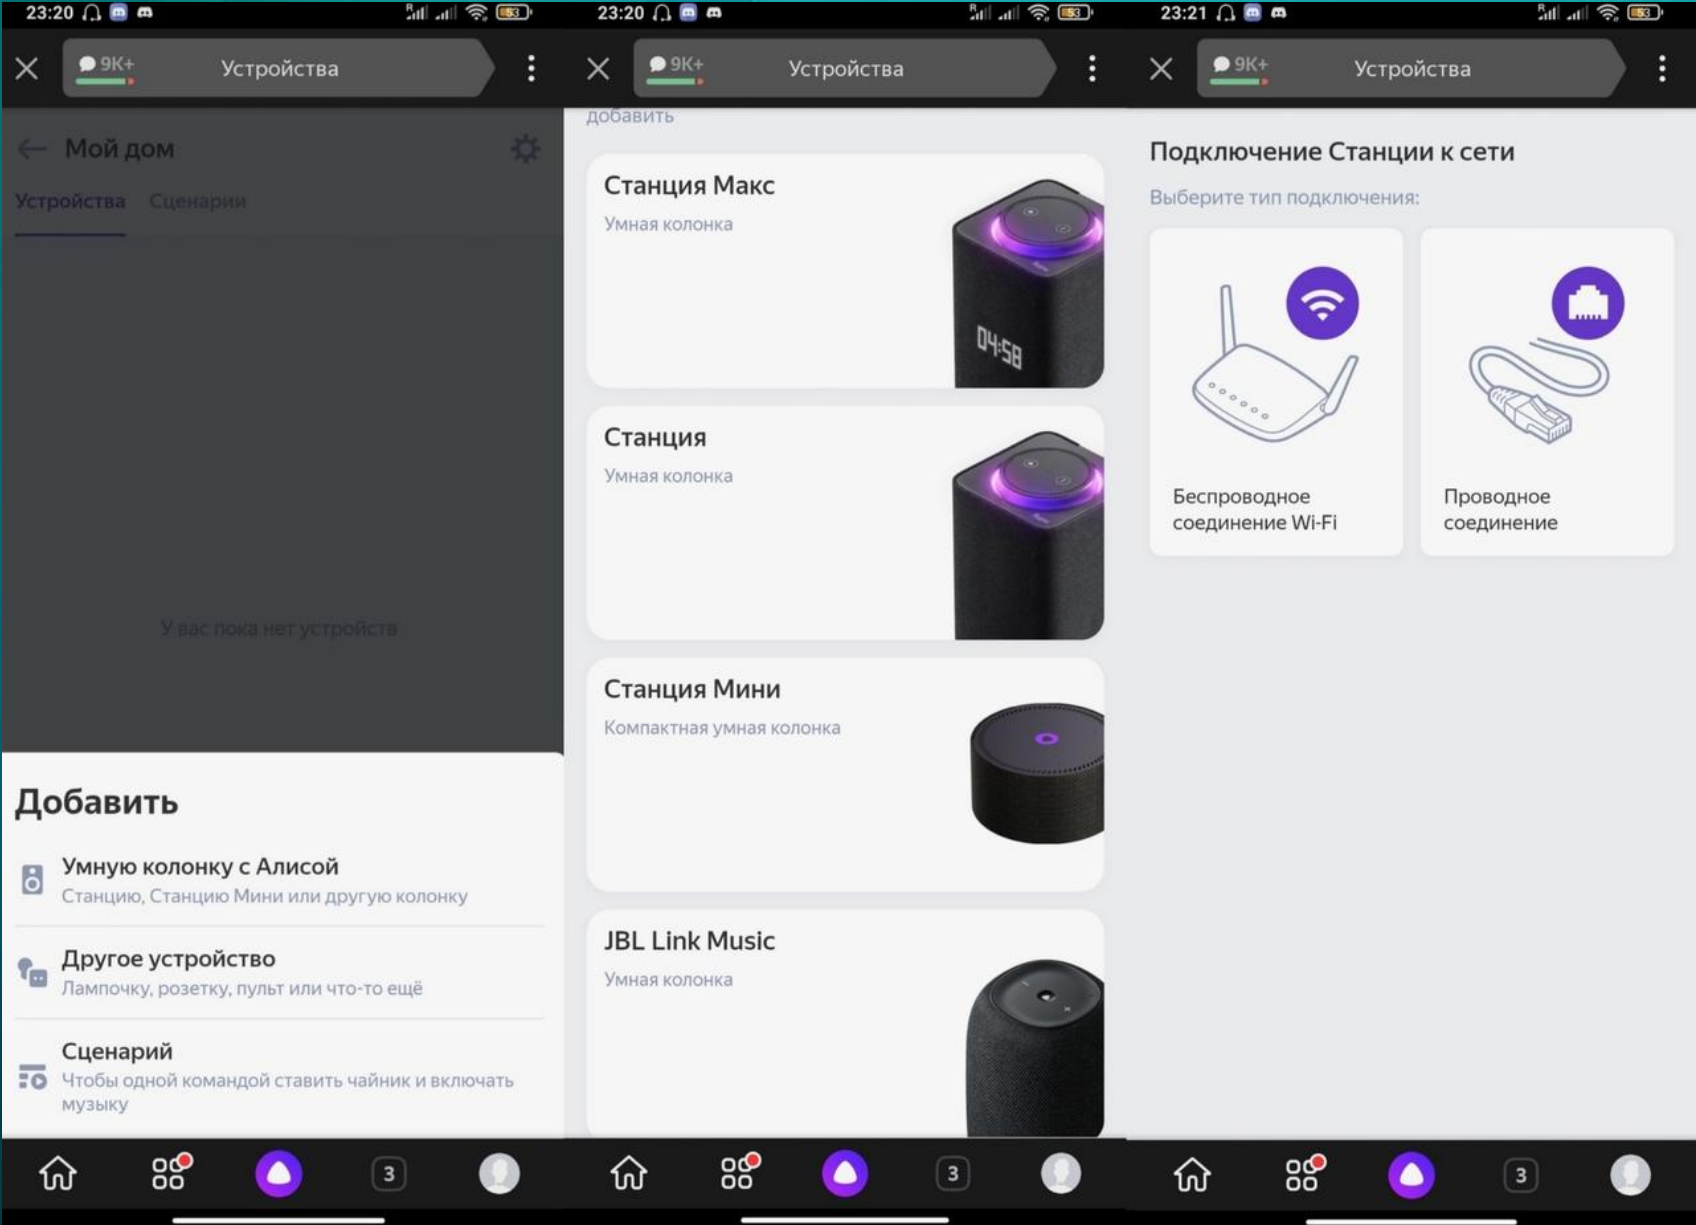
23:20

9К+ Устройства

Мой дом

Устройства Сценарии

У вас пока нет устройств

Добавить

Умную колонку с Алисой
Станцию, Станцию Мини или другую колонку

Другое устройство
Лампочку, розетку, пульт или что-то ещё

Сценарий
Чтобы одной командой ставить чайник и включать музыку

3

23:20

9К+ Устройства

добавить

Станция Макс
Умная колонка

04:58

Станция
Умная колонка

Станция Мини
Компактная умная колонка

JBL Link Music
Умная колонка

3

23:21

9К+ Устройства

Подключение Станции к сети

Выберите тип подключения:

Беспроводное соединение Wi-Fi

Проводное соединение

3